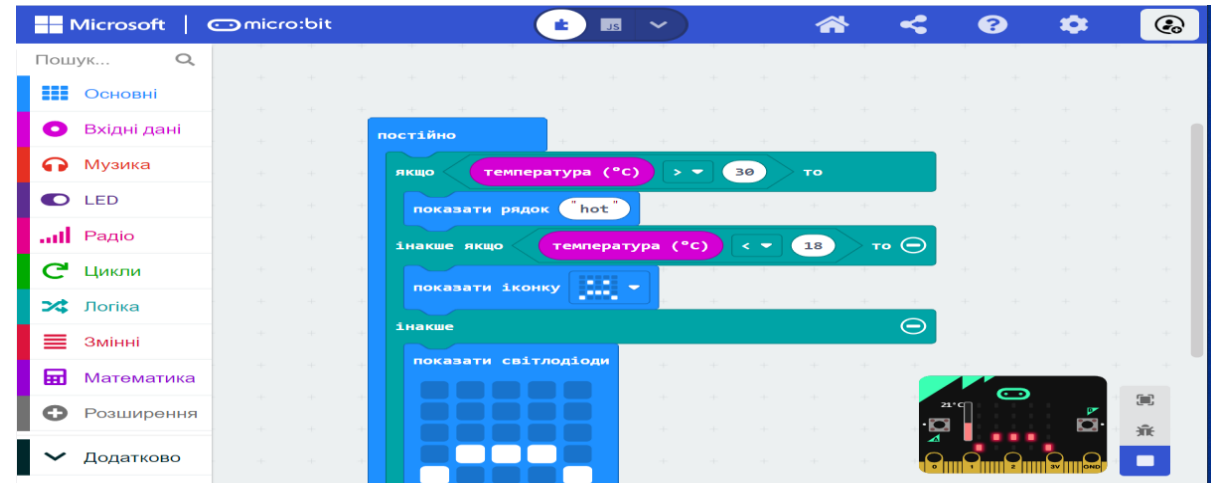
Microsoft | micro:bit

JS

Пошук...

Основні
Вхідні дані
Музика
LED
Радіо
Цикли
Логіка
Змінні
Математика
Розширення
Додатково

постійно
якщо температура (°C) > 30 то
показати рядок "hot"
інакше якщо температура (°C) < 18 то
показати іконку
інакше
показати світлодіоди

21°C
0 1 2 3V GND